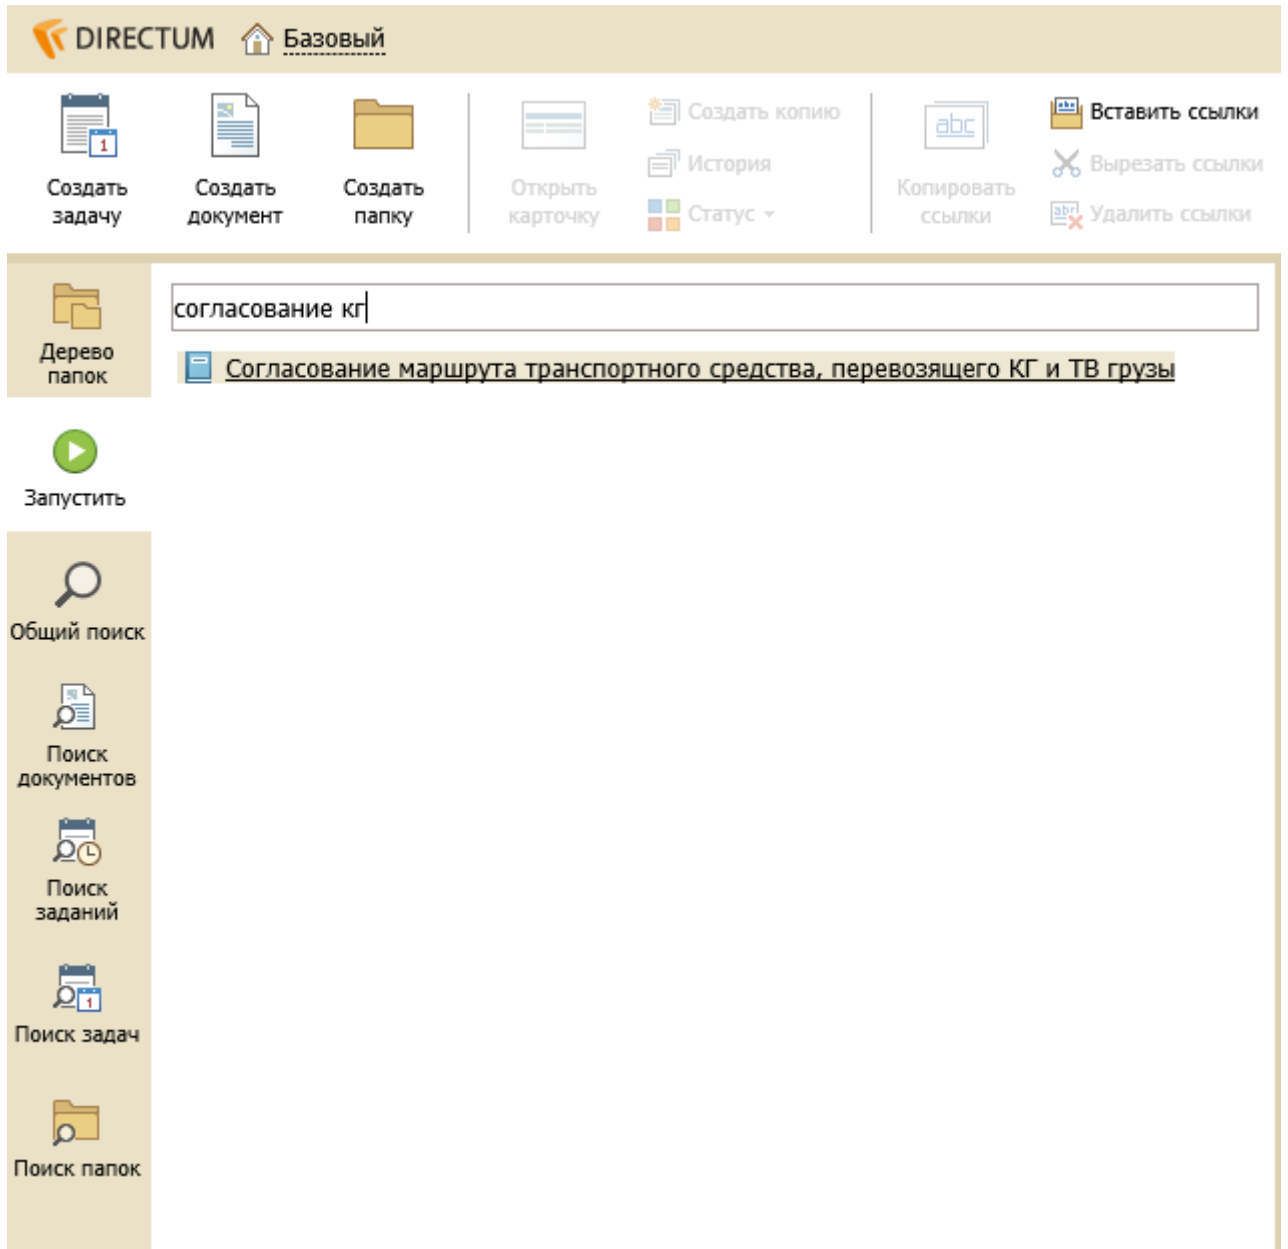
DIRECTUM Базовый

Создать задачу
Создать документ
Создать папку
Открыть карточку
Создать копию
История
Статус
Копировать ссылки
Вставить ссылки
Вырезать ссылки
Удалить ссылки

Дерево папок
Запустить
Общий поиск
Поиск документов
Поиск заданий
Поиск задач
Поиск папок

согласование кг

Согласование маршрута транспортного средства, перевозящего КГ и ТВ грузы